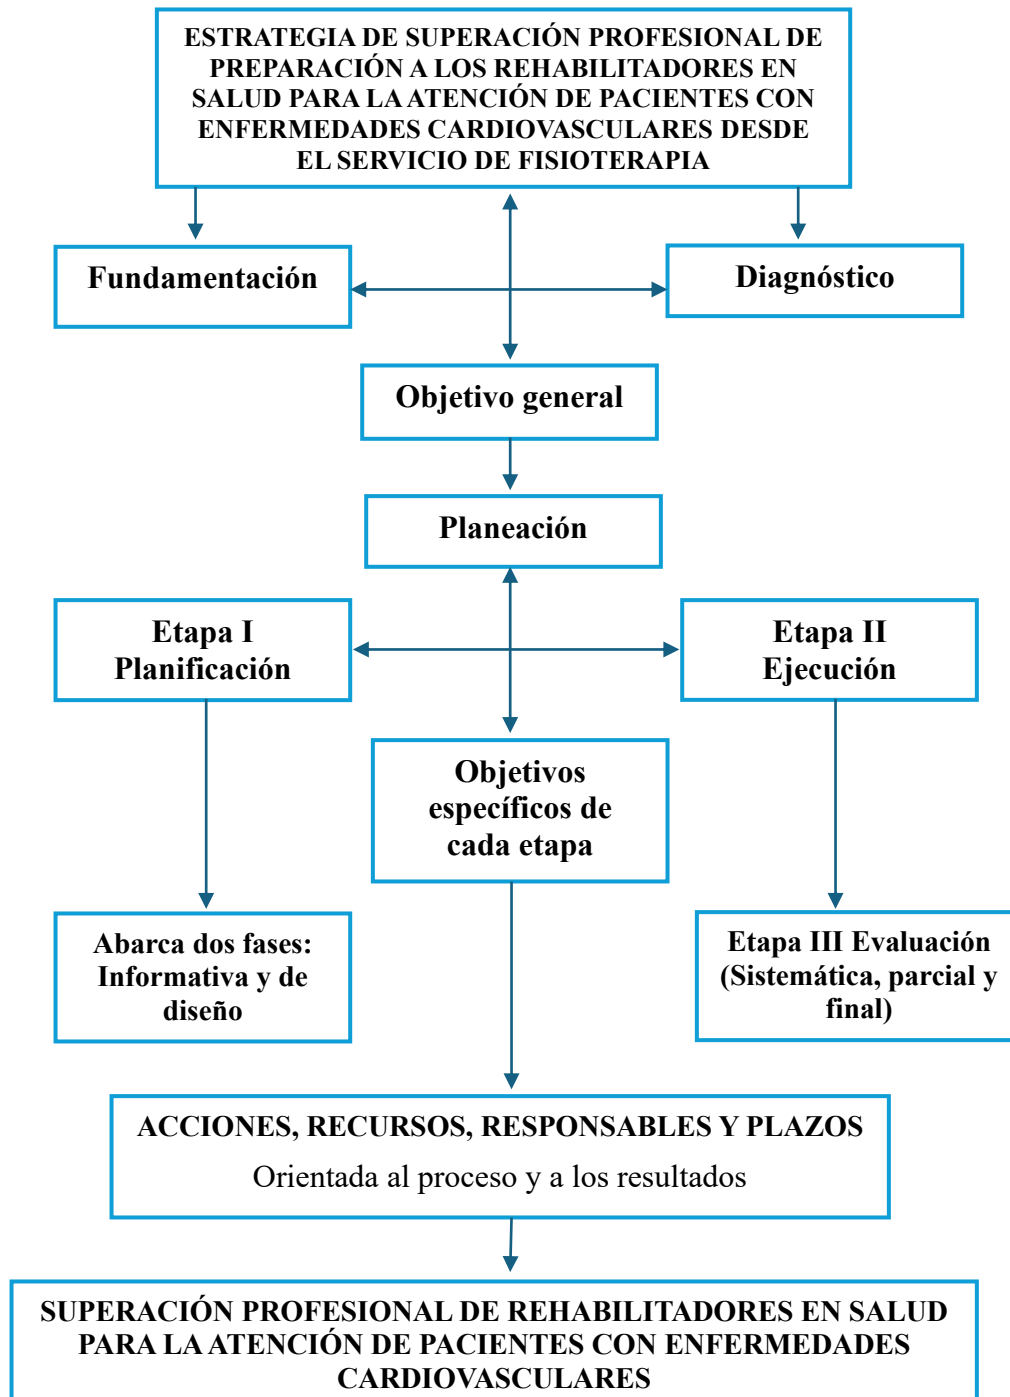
ESTRATEGIA DE SUPERACIÓN PROFESIONAL DE PREPARACIÓN A LOS REHABILITADORES EN SALUD PARA LA ATENCIÓN DE PACIENTES CON ENFERMEDADES CARDIOVASCULARES DESDE EL SERVICIO DE FISIOTERAPIA

Fundamentación

Diagnóstico

Objetivo general

Planeación

Etapa I
Planificación

Etapa II
Ejecución

Objetivos específicos de cada etapa

Abarca dos fases: Informativa y de diseño

Etapa III Evaluación (Sistemática, parcial y final)

ACCIONES, RECURSOS, RESPONSABLES Y PLAZOS

Orientada al proceso y a los resultados

SUPERACIÓN PROFESIONAL DE REHABILITADORES EN SALUD PARA LA ATENCIÓN DE PACIENTES CON ENFERMEDADES CARDIOVASCULARES